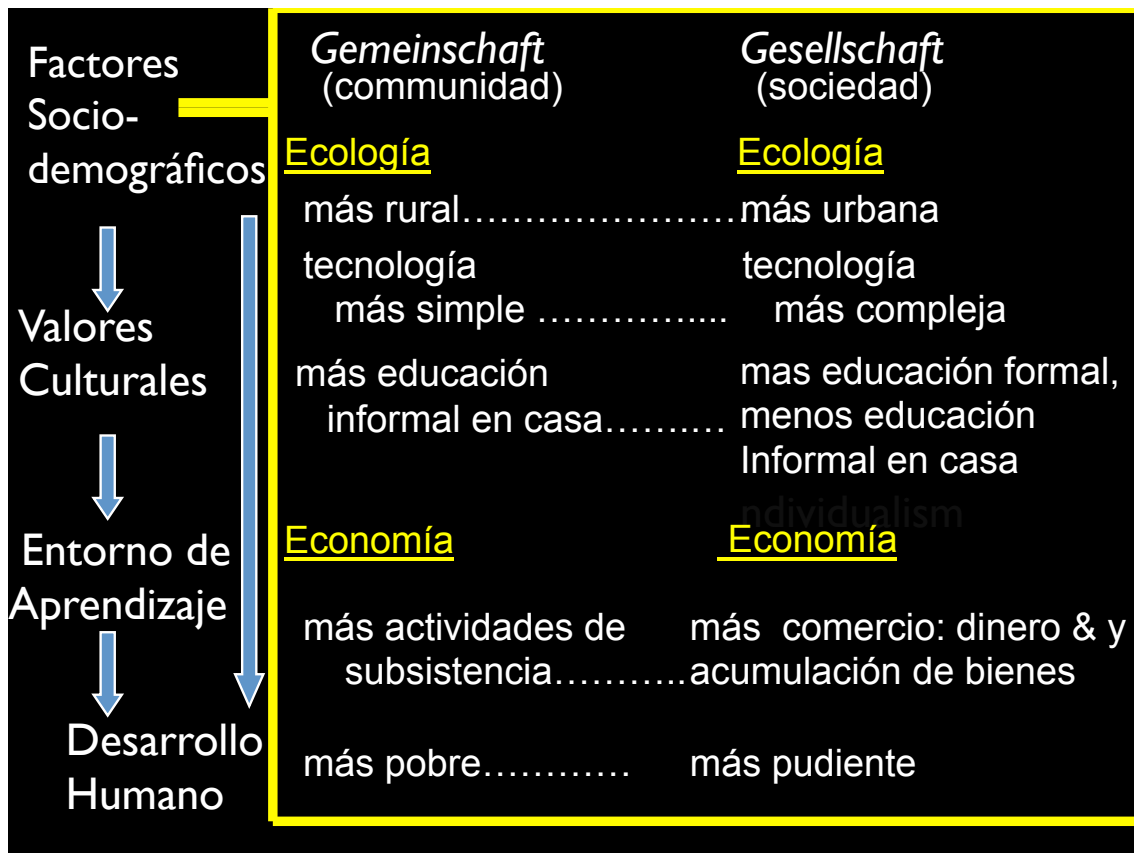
Factores Socio-demográficos

Valores Culturales

Entorno de Aprendizaje

Desarrollo Humano

*Gemeinschaft* (communidad)

*Gesellschaft* (sociedad)

Ecología

Ecología

más rural………………………más urbana

tecnología más simple ……………....

tecnología más compleja

más educación informal en casa………

mas educación formal, menos educación Informal en casa

ndividualism

Economía

Economía

más actividades de subsistencia………..

más comercio: dinero & y acumulación de bienes

más pobre…………

más pudiente